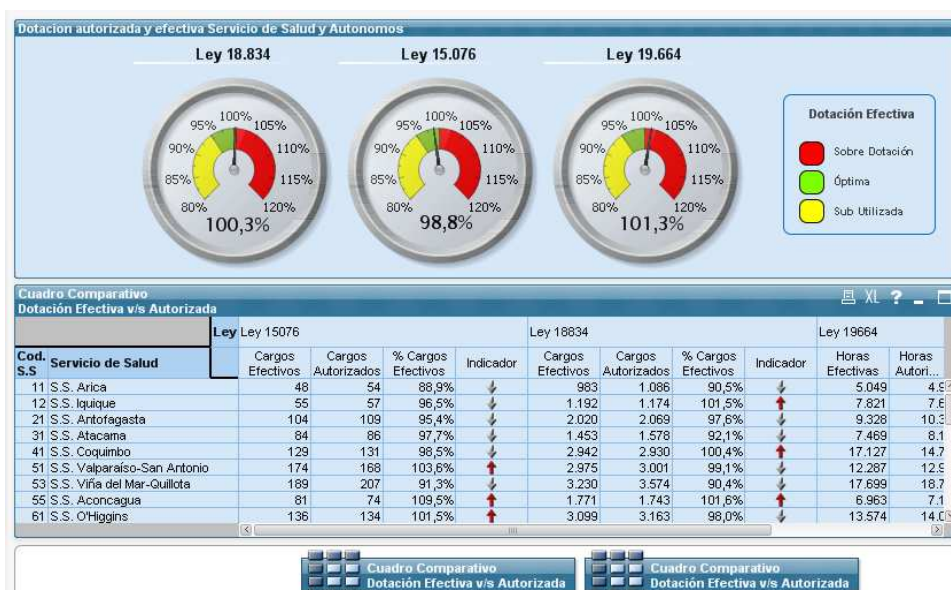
Dotacion autorizada y efectiva Servicio de Salud y Autonomos

Ley 18.834

100%
95%
105%
90%
110%
85%
115%
80%
120%
100,3%

Ley 15.076

100%
95%
105%
90%
110%
85%
115%
80%
120%
98,8%

Ley 19.664

100%
95%
105%
90%
110%
85%
115%
80%
120%
101,3%

Dotación Efectiva

Sobre Dotación
Óptima
Sub Utilizada

Cuadro Comparativo
Dotación Efectiva v/s Autorizada

XL ?

| | | Ley | Ley 15076 | | | | Ley 18834 | | | | Ley 19664 | |
|---|---|---|---|---|---|---|---|---|---|---|---|---|
| Cod. S.S | Servicio de Salud | | Cargos Efectivos | Cargos Autorizados | % Cargos Efectivos | Indicador | Cargos Efectivos | Cargos Autorizados | % Cargos Efectivos | Indicador | Horas Efectivas | Horas Autori... |
| 11 | S.S. Arica | | 48 | 54 | 88,9% | ↓ | 983 | 1.086 | 90,5% | ↓ | 5.049 | 4.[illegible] |
| 12 | S.S. Iquique | | 55 | 57 | 96,5% | ↓ | 1.192 | 1.174 | 101,5% | ↑ | 7.821 | 7.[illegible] |
| 21 | S.S. Antofagasta | | 104 | 109 | 95,4% | ↓ | 2.020 | 2.069 | 97,6% | ↓ | 9.328 | 10.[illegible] |
| 31 | S.S. Atacama | | 84 | 86 | 97,7% | ↓ | 1.453 | 1.578 | 92,1% | ↓ | 7.469 | 8.1 |
| 41 | S.S. Coquimbo | | 129 | 131 | 98,5% | ↓ | 2.942 | 2.930 | 100,4% | ↑ | 17.127 | 14.7 |
| 51 | S.S. Valparaíso-San Antonio | | 174 | 168 | 103,6% | ↑ | 2.975 | 3.001 | 99,1% | ↓ | 12.287 | 12.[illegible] |
| 53 | S.S. Viña del Mar-Quillota | | 189 | 207 | 91,3% | ↓ | 3.230 | 3.574 | 90,4% | ↓ | 17.699 | 18.7 |
| 55 | S.S. Aconcagua | | 81 | 74 | 109,5% | ↑ | 1.771 | 1.743 | 101,6% | ↑ | 6.963 | 7.1 |
| 61 | S.S. O'Higgins | | 136 | 134 | 101,5% | ↑ | 3.099 | 3.163 | 98,0% | ↓ | 13.574 | 14.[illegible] |

Cuadro Comparativo
Dotación Efectiva v/s Autorizada

Cuadro Comparativo
Dotación Efectiva v/s Autorizada